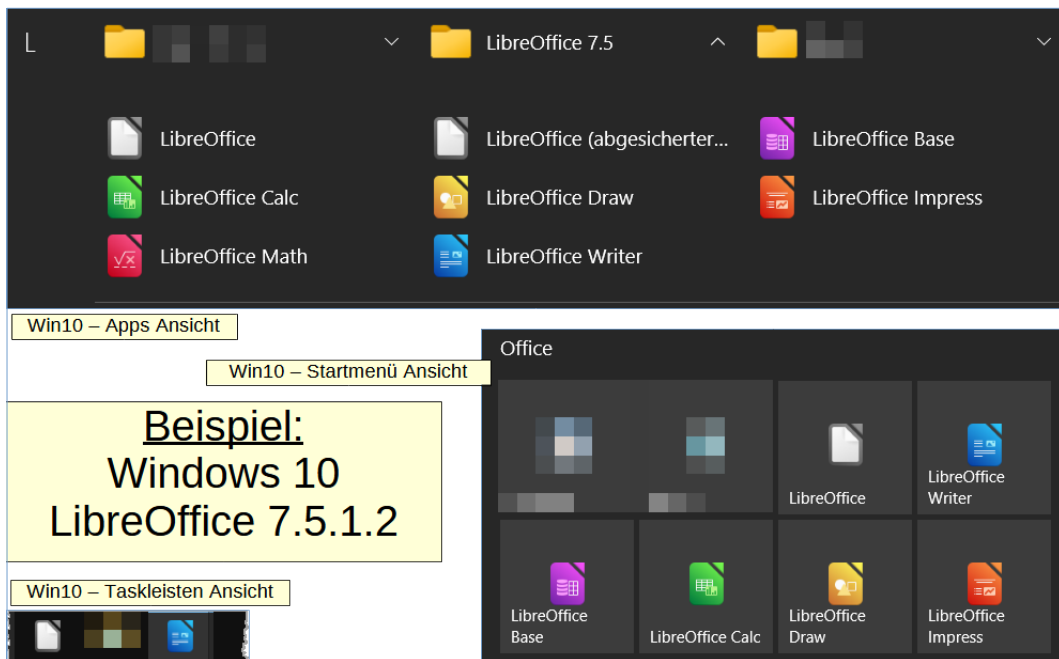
L

LibreOffice 7.5

LibreOffice
LibreOffice (abgesicherter...
LibreOffice Base
LibreOffice Calc
LibreOffice Draw
LibreOffice Impress
LibreOffice Math
LibreOffice Writer

Win10 – Apps Ansicht

Win10 – Startmenü Ansicht

Beispiel:
Windows 10
LibreOffice 7.5.1.2

Win10 – Taskleisten Ansicht

Office

LibreOffice
LibreOffice Writer
LibreOffice Base
LibreOffice Calc
LibreOffice Draw
LibreOffice Impress